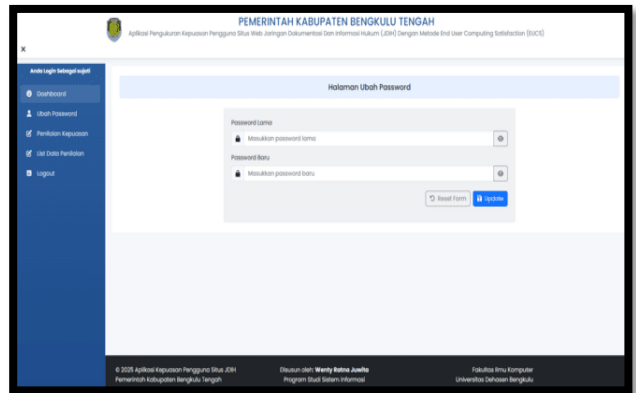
PEMERINTAH KABUPATEN BENGKULU TENGAH
Aplikasi Pengukuran Kepuasan Pengguna Situs Web Jaringan Dokumentasi Dan Informasi Hukum (JDIH) Dengan Metode End User Computing Satisfaction (EUCS)

×

Anda Login Sebagai sujati

Dashboard
Ubah Password
Penilaian Kepuasan
List Data Penilaian
Logout

Halaman Ubah Password

Password Lama
Masukkan password lama

Password Baru
Masukkan password baru

Reset Form
Update

© 2025 Aplikasi Kepuasan Pengguna Situs JDIH
Pemerintah Kabupaten Bengkulu Tengah

Disusun oleh: Wenty Ratna Juwita
Program Studi Sistem Informasi

Fakultas Ilmu Komputer
Universitas Dehasen Bengkulu